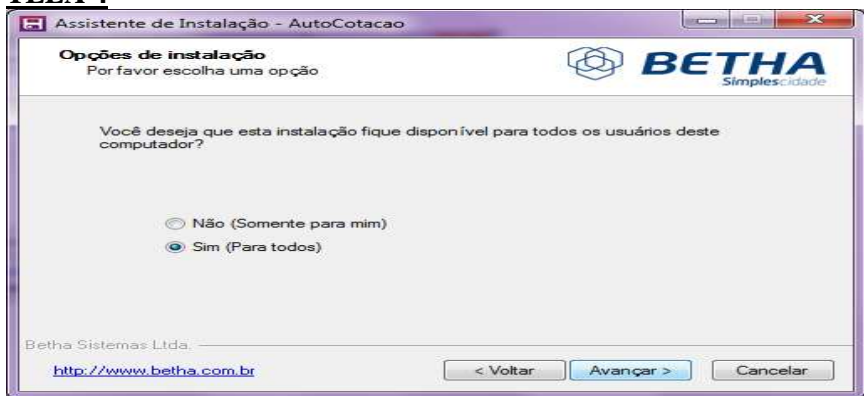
TELA 4

Assistente de Instalação - AutoCotacao

Opções de instalação
Por favor escolha uma opção

BETHA
Simplescidade

Você deseja que esta instalação fique disponível para todos os usuários deste computador?

Não (Somente para mim)
Sim (Para todos)

Betha Sistemas Ltda.

http://www.betha.com.br

< Voltar
Avançar >
Cancelar